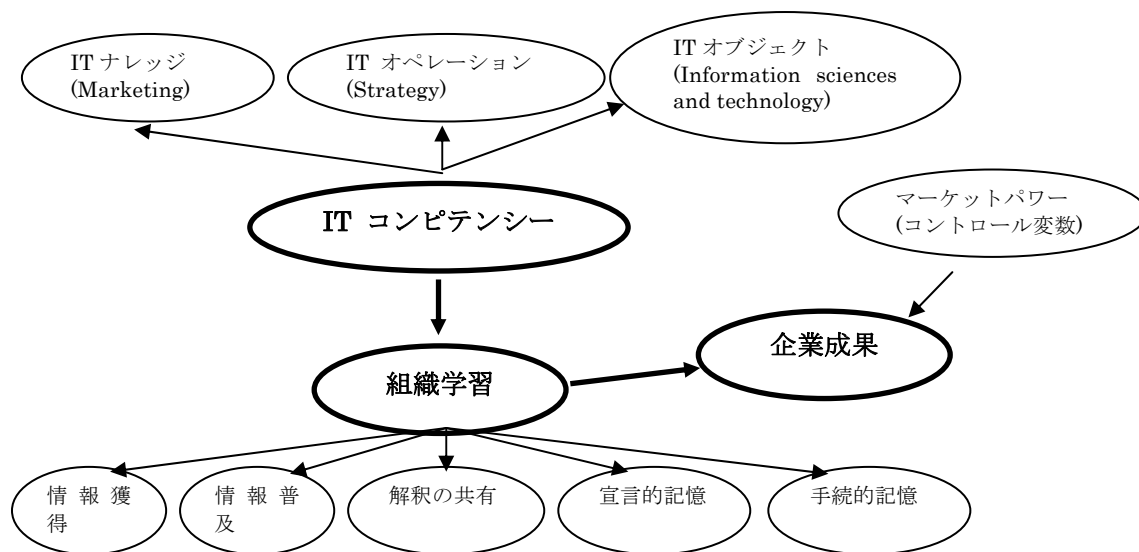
IT ナレッジ
(Marketing)

IT オペレーション
(Strategy)

IT オブジェクト
(Information sciences and technology)

IT コンピテンシー

マーケットパワー
(コントロール変数)

企業成果

組織学習

情報獲得

情報普及

解釈の共有

宣言的記憶

手続的記憶